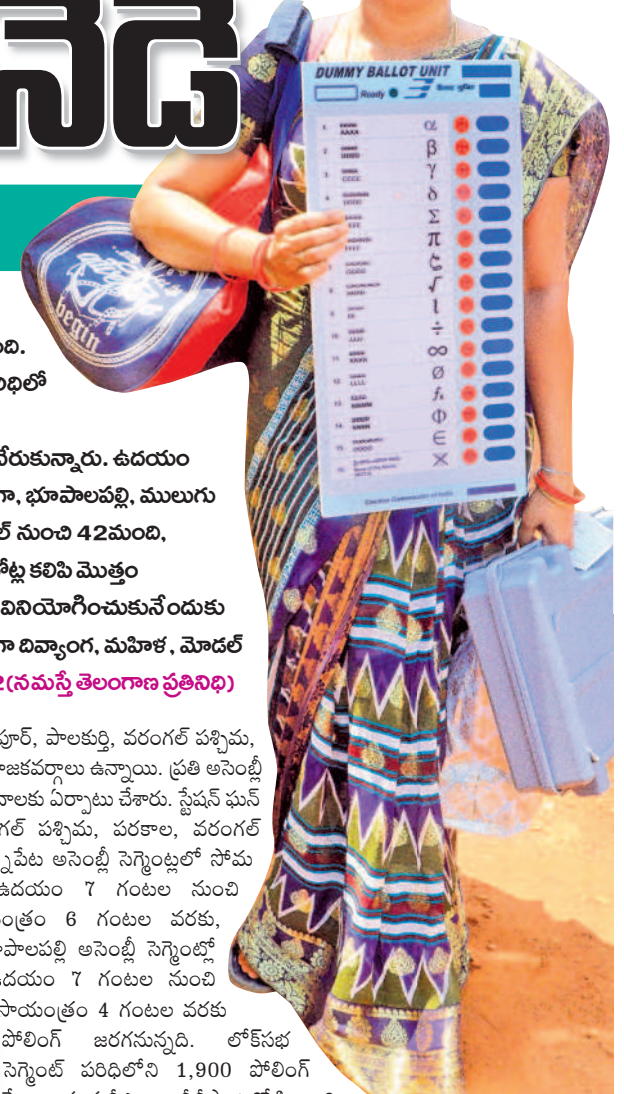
నేడే

DUMMY BALLOT UNIT
Ready

begin

ంది.
ంధిలో

చేరుకున్నారు. ఉదయం
ా, భూపాలపల్లి, ములుగు
ల్ నుంచి 42మంది,
ోట్ల కలిపి మొత్తం
వినియోగించుకునేందుకు
ా దివ్యాంగ, మహిళ, మోడల్
(నమస్తే తెలంగాణ ప్రతినిధి)

పూర్, పాలకుర్తి, వరంగల్ పశ్చిమ, ాజకవర్గాలు ఉన్నాయి. ప్రతి అసెంబ్లీ ాలకు ఏర్పాటు చేశారు. స్టేషన్ ఘన గల్ పశ్చిమ, పరకాల, వరంగల్ ్నపేట అసెంబ్లీ సెగ్మెంట్లలో సోమ ఉదయం 7 గంటల నుంచి ంత్రం 6 గంటల వరకు, ాపాలపల్లి అసెంబ్లీ సెగ్మెంట్లో దయం 7 గంటల నుంచి సాయంత్రం 4 గంటల వరకు పోలింగ్ జరగనున్నది. లోక్‌సభ సెగ్మెంట్ పరిధిలోని 1,900 పోలింగ్
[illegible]